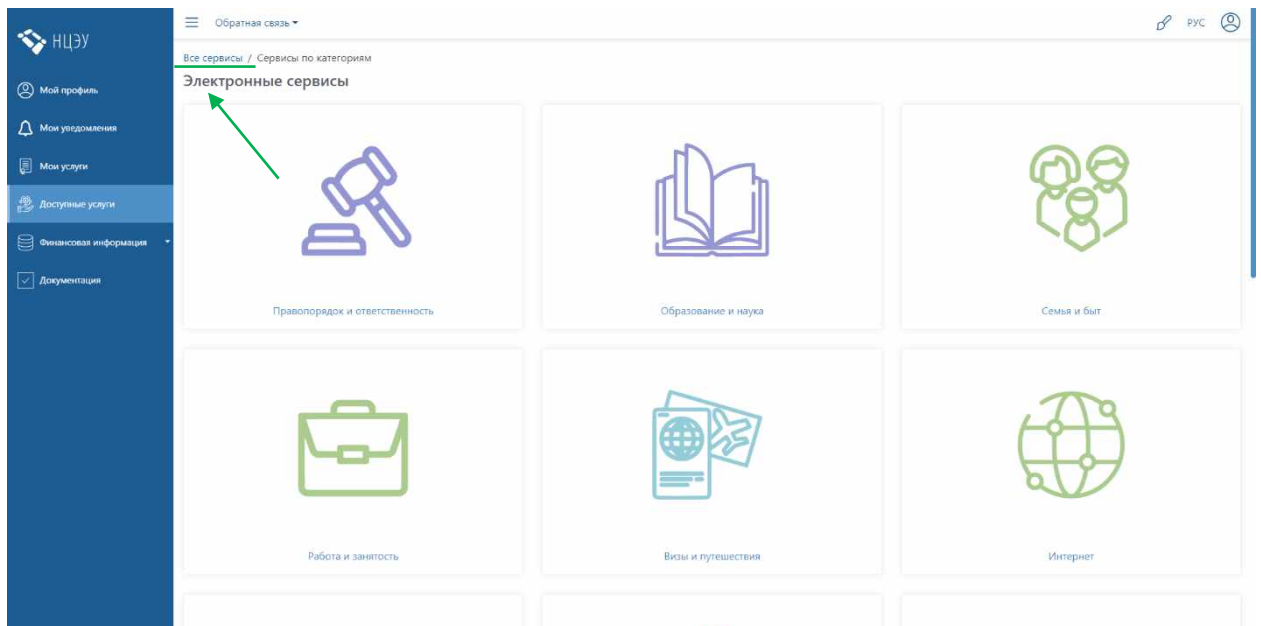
НЦЭУ

Мой профиль
Мои уведомления
Мои услуги
Доступные услуги
Финансовая информация
Документация

Обратная связь

РУС

Все сервисы / Сервисы по категориям

Электронные сервисы

Правопорядок и ответственность

Образование и наука

Семья и быт

Работа и занятость

Визы и путешествия

Интернет